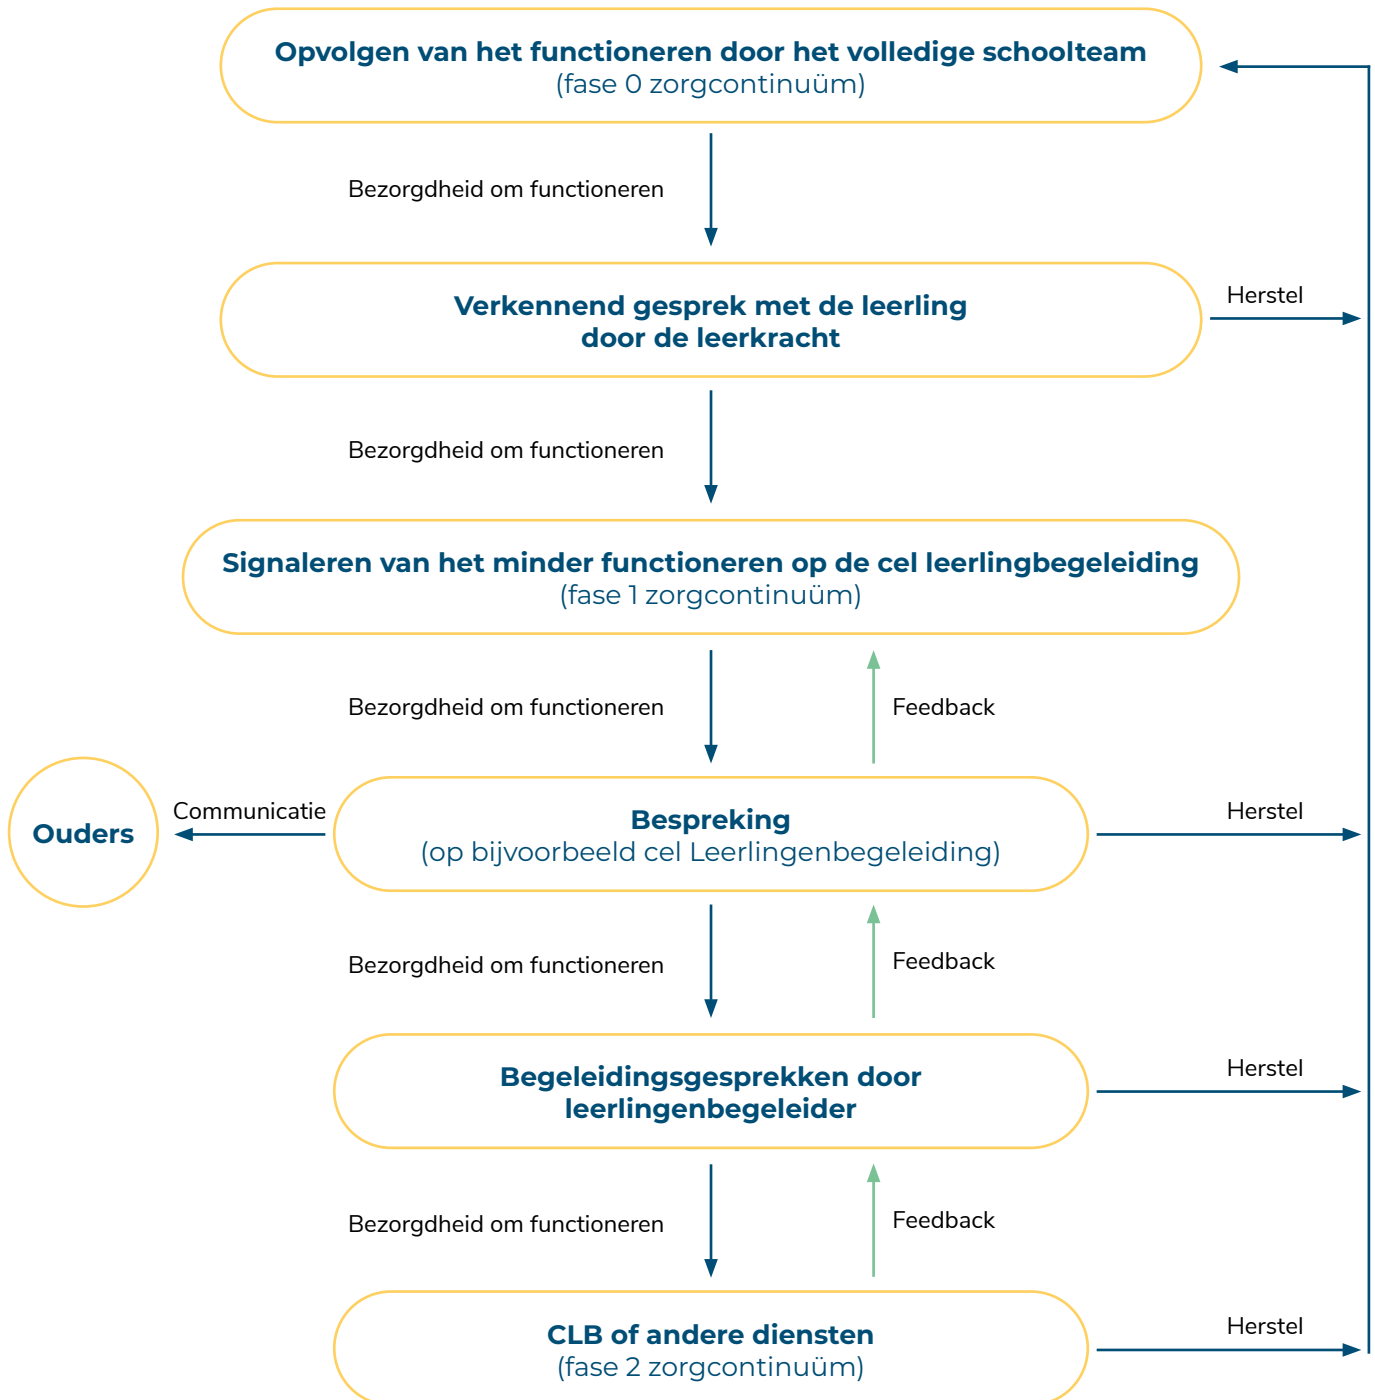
Opvolgen van het functioneren door het volledige schoolteam
(fase 0 zorgcontinuüm)

Bezorgdheid om functioneren

Verkennend gesprek met de leerling door de leerkracht

Herstel

Bezorgdheid om functioneren

Signaleren van het minder functioneren op de cel leerlingbegeleiding
(fase 1 zorgcontinuüm)

Bezorgdheid om functioneren

Feedback

Ouders

Communicatie

Bespreking
(op bijvoorbeeld cel Leerlingenbegeleiding)

Herstel

Bezorgdheid om functioneren

Feedback

Begeleidingsgesprekken door leerlingenbegeleider

Herstel

Bezorgdheid om functioneren

Feedback

CLB of andere diensten
(fase 2 zorgcontinuüm)

Herstel